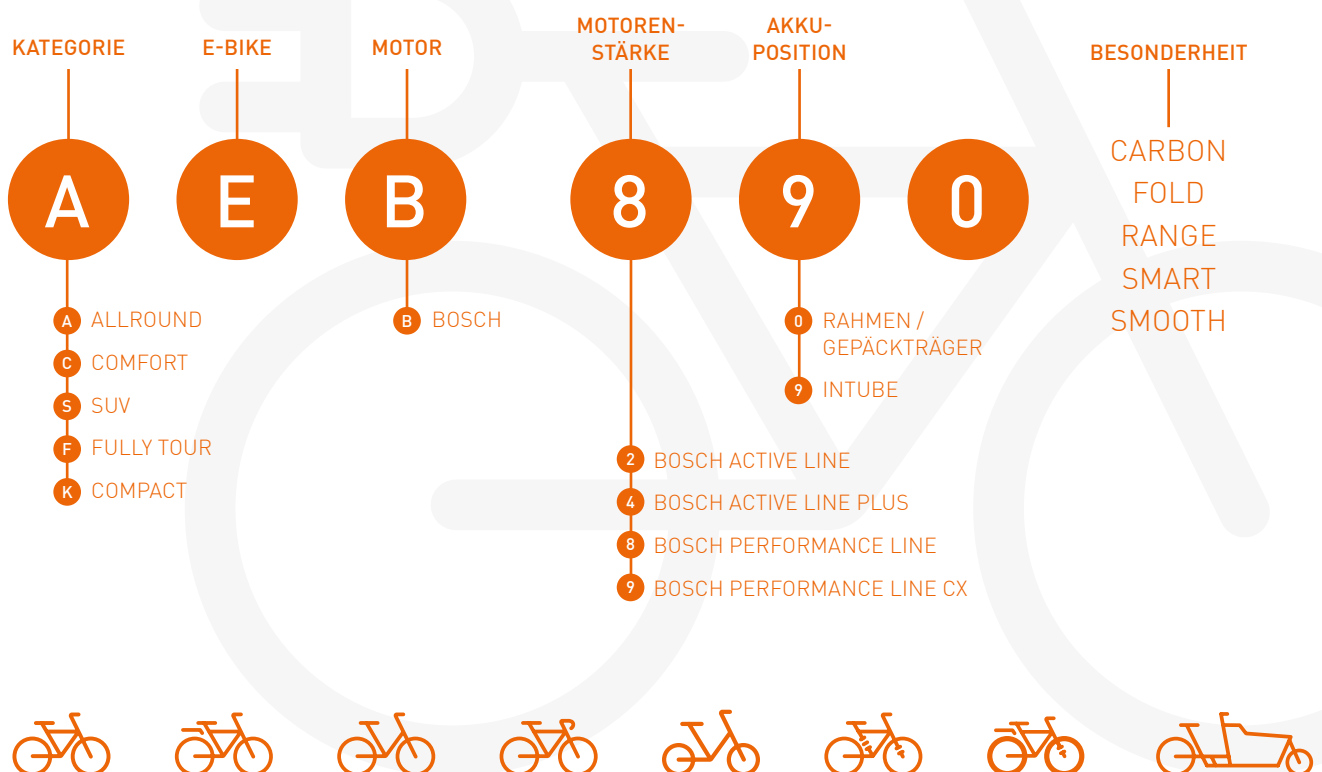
KATEGORIE

E-BIKE

MOTOR

MOTORENSTÄRKE

AKKUPOSITION

BESONDERHEIT

A E B 8 9 0

CARBON
FOLD
RANGE
SMART
SMOOTH

A ALLROUND
C COMFORT
S SUV
F FULLY TOUR
K COMPACT

B BOSCH

0 RAHMEN / GEPÄCKTRÄGER
9 INTUBE

2 BOSCH ACTIVE LINE
4 BOSCH ACTIVE LINE PLUS
8 BOSCH PERFORMANCE LINE
9 BOSCH PERFORMANCE LINE CX